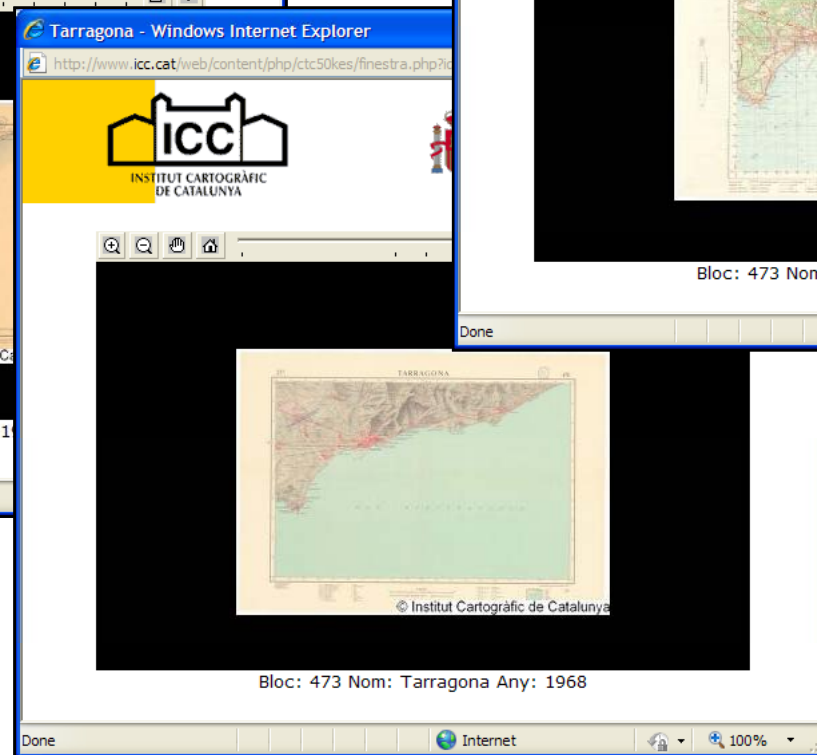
Tarragona - Windows Internet Explorer

http://www.icc.cat/web/content/php/ctc50kes/finestra.php?i

ICC
INSTITUT CARTOGRÀFIC DE CATALUNYA

TARRAGONA

© Institut Cartogràfic de Catalunya

Bloc: 473 Nom: Tarragona Any: 1968

Done

Internet

100%

Bloc: 473 Nom

Done

Ca

1